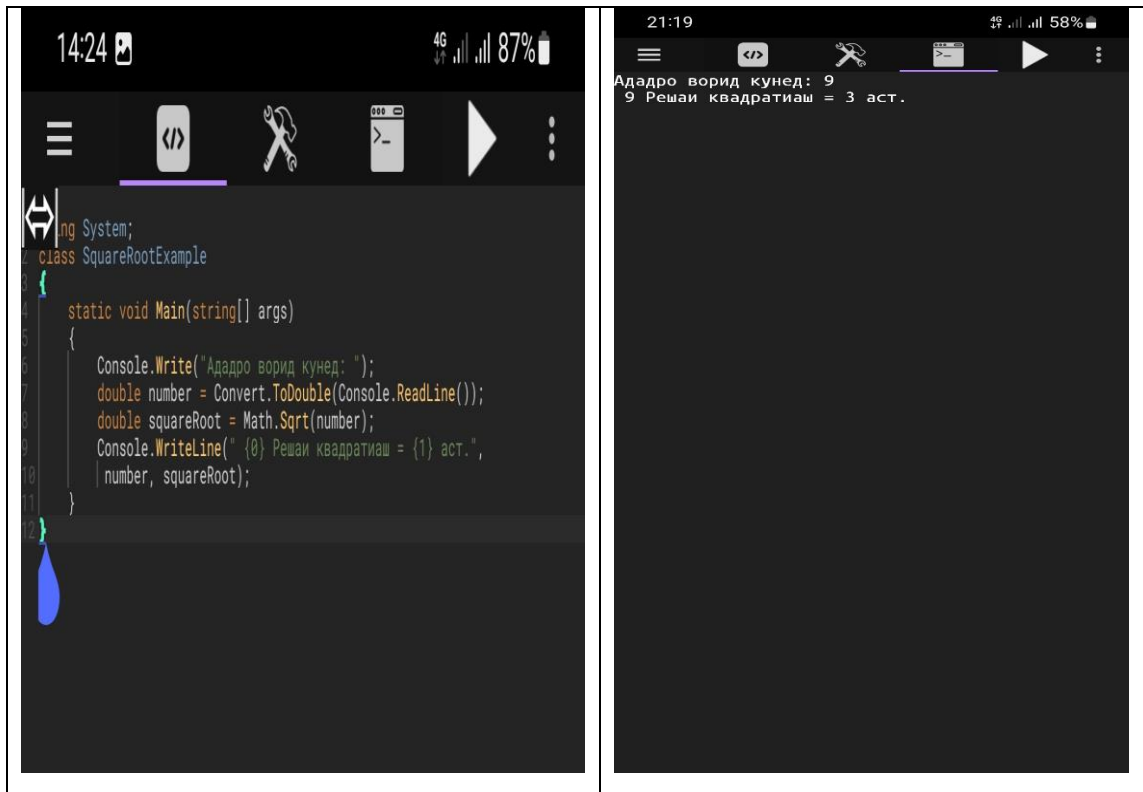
14:24

4G 87%

</>

ng System;
2 class SquareRootExample
3 {
4 static void Main(string[] args)
5 {
6 Console.Write("Ададро ворид кунед: ");
7 double number = Convert.ToDouble(Console.ReadLine());
8 double squareRoot = Math.Sqrt(number);
9 Console.WriteLine(" {0} Решаи квадратиаш = {1} аст.",
10 number, squareRoot);
11 }
12 }

21:19

4G 58%

</>

Ададро ворид кунед: 9
9 Решаи квадратиаш = 3 аст.